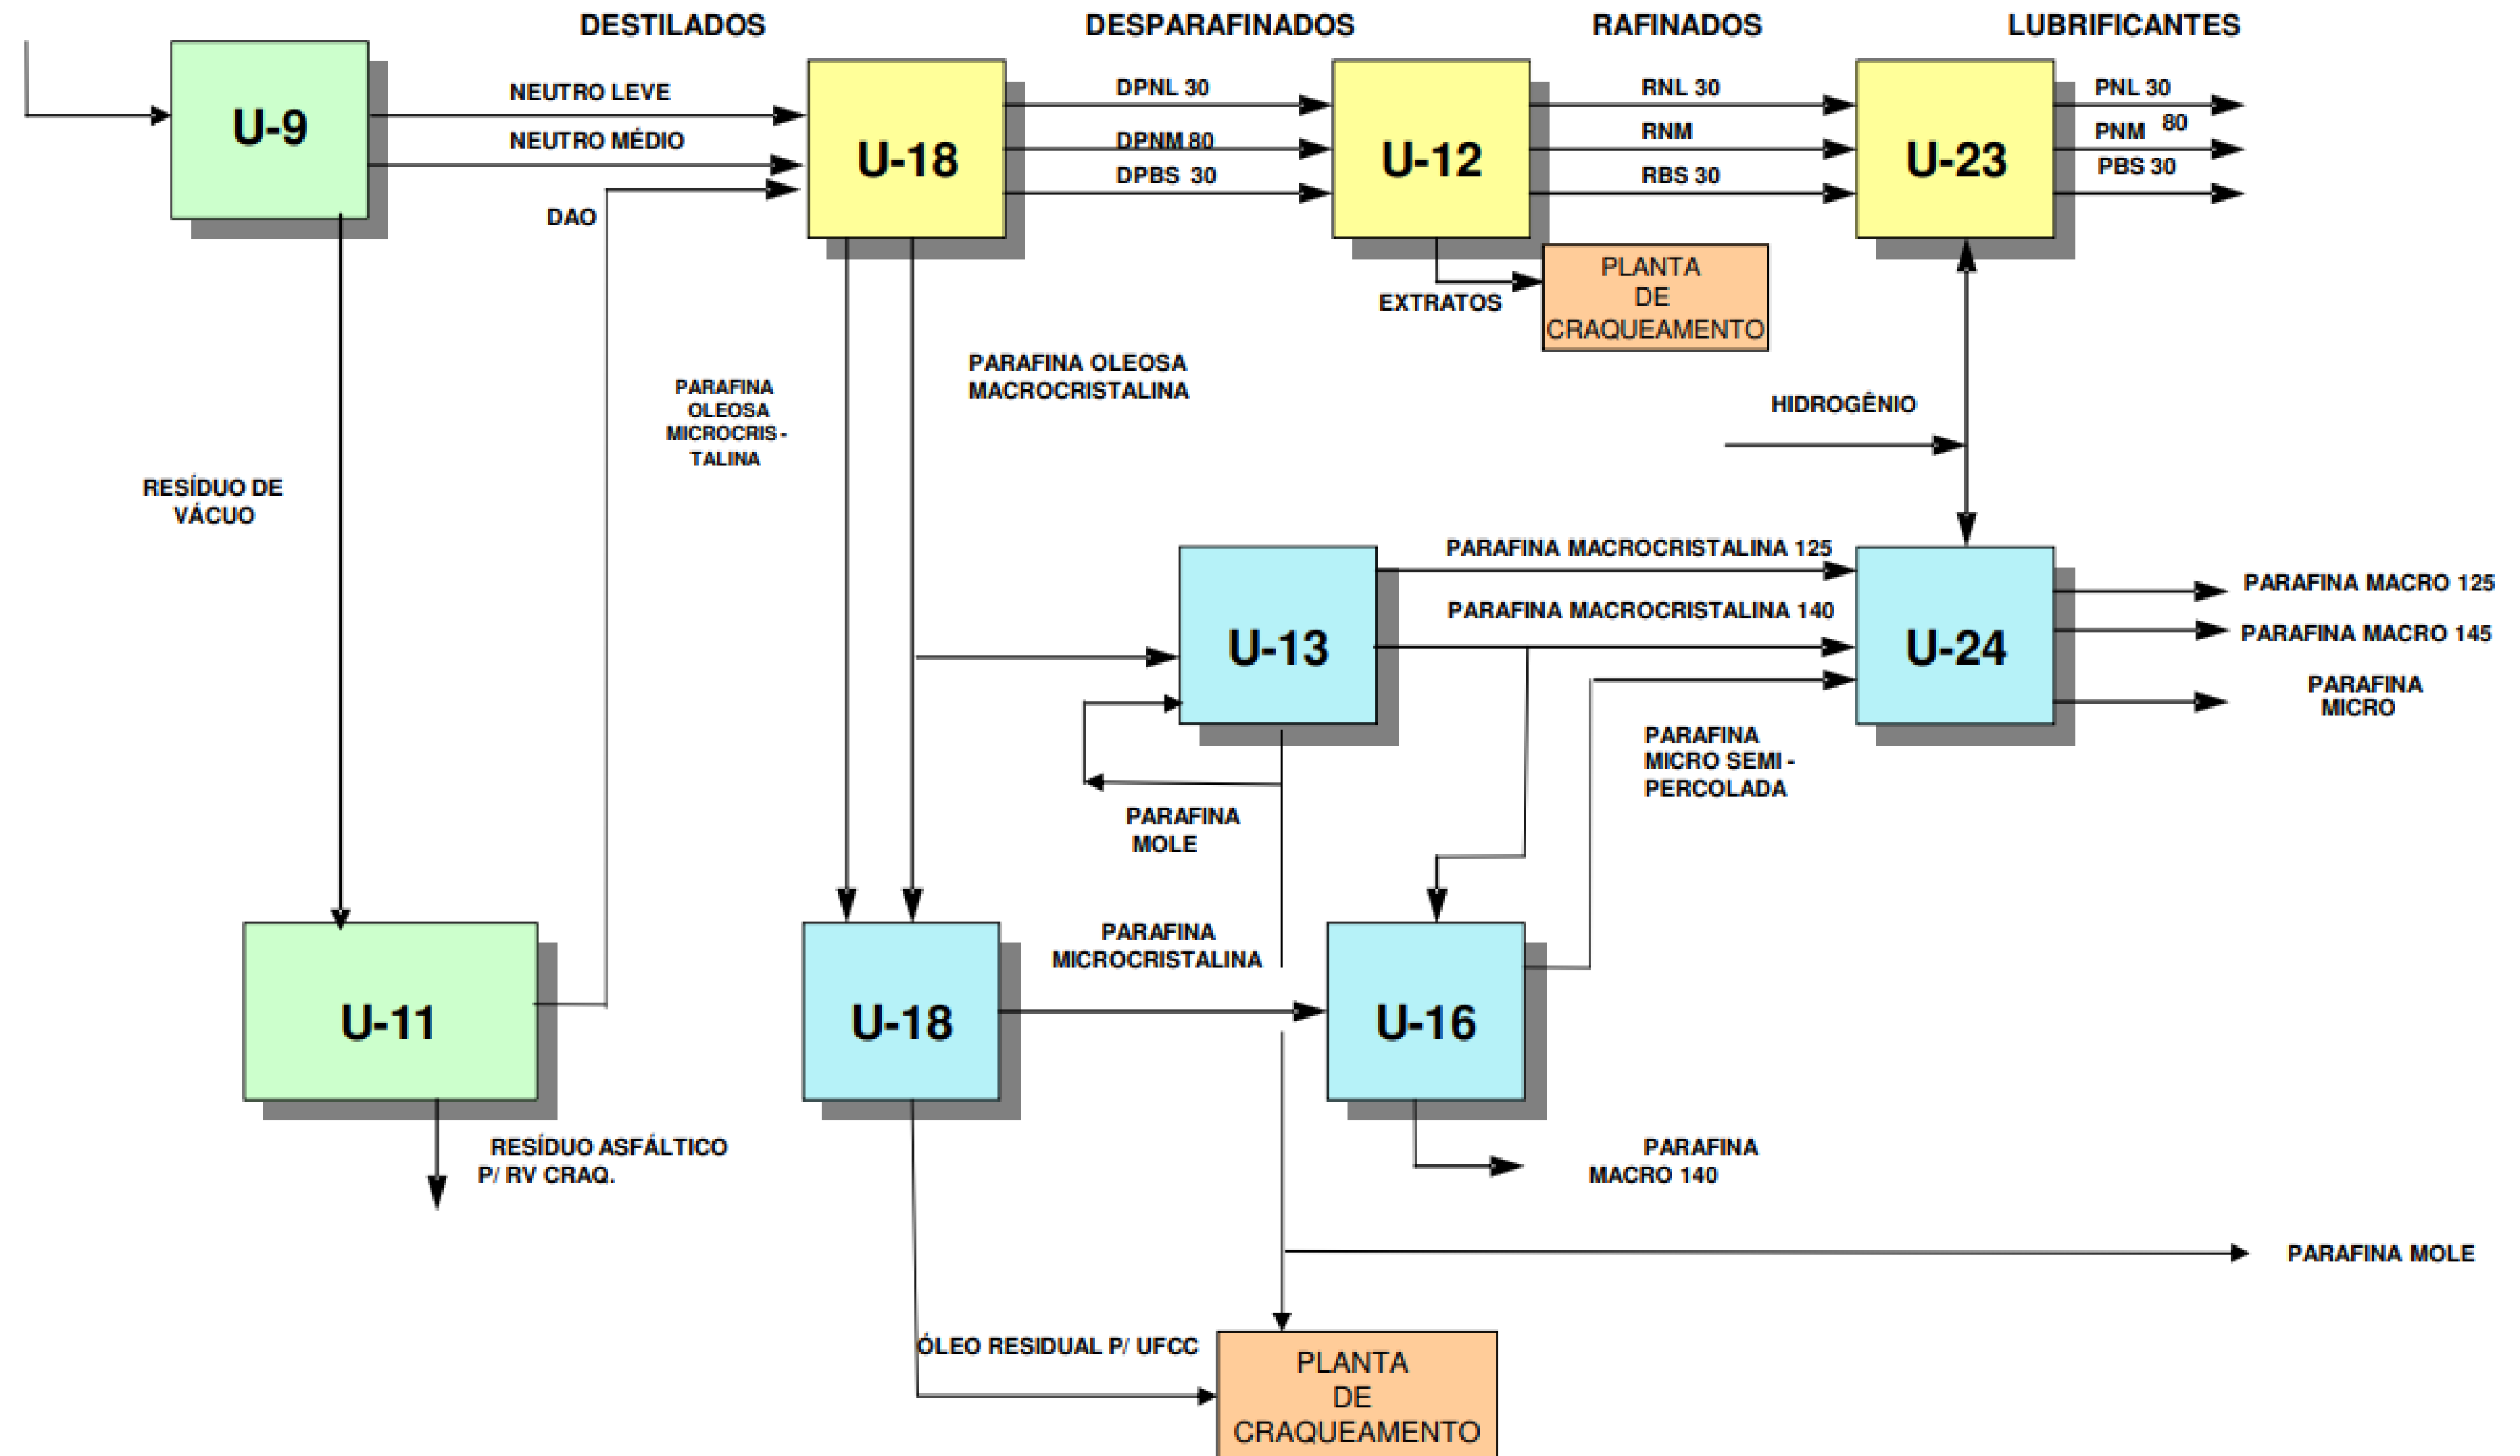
DESTILADOS

DESPARAFINADOS

RAFINADOS

LUBRIFICANTES

U-9

NEUTRO LEVE

NEUTRO MÉDIO

DAO

U-18

DPNL 30

DPNM 80

DPBS 30

U-12

RNL 30

RNM

RBS 30

U-23

PNL 30

PNM 80

PBS 30

EXTRATOS

PLANTA DE CRAQUEAMENTO

PARAFINA OLEOSA MACROCRISTALINA

PARAFINA OLEOSA MICROCRIS-TALINA

HIDROGÊNIO

RESÍDUO DE VÁCUO

U-13

PARAFINA MACROCRISTALINA 125

PARAFINA MACROCRISTALINA 140

U-24

PARAFINA MACRO 125

PARAFINA MACRO 145

PARAFINA MICRO

PARAFINA MICRO SEMI-PERCOLADA

PARAFINA MOLE

PARAFINA MICROCRISTALINA

U-11

U-18

U-16

RESÍDUO ASFÁLTICO P/ RV CRAQ.

PARAFINA MACRO 140

PARAFINA MOLE

ÓLEO RESIDUAL P/ UFCC

PLANTA DE CRAQUEAMENTO